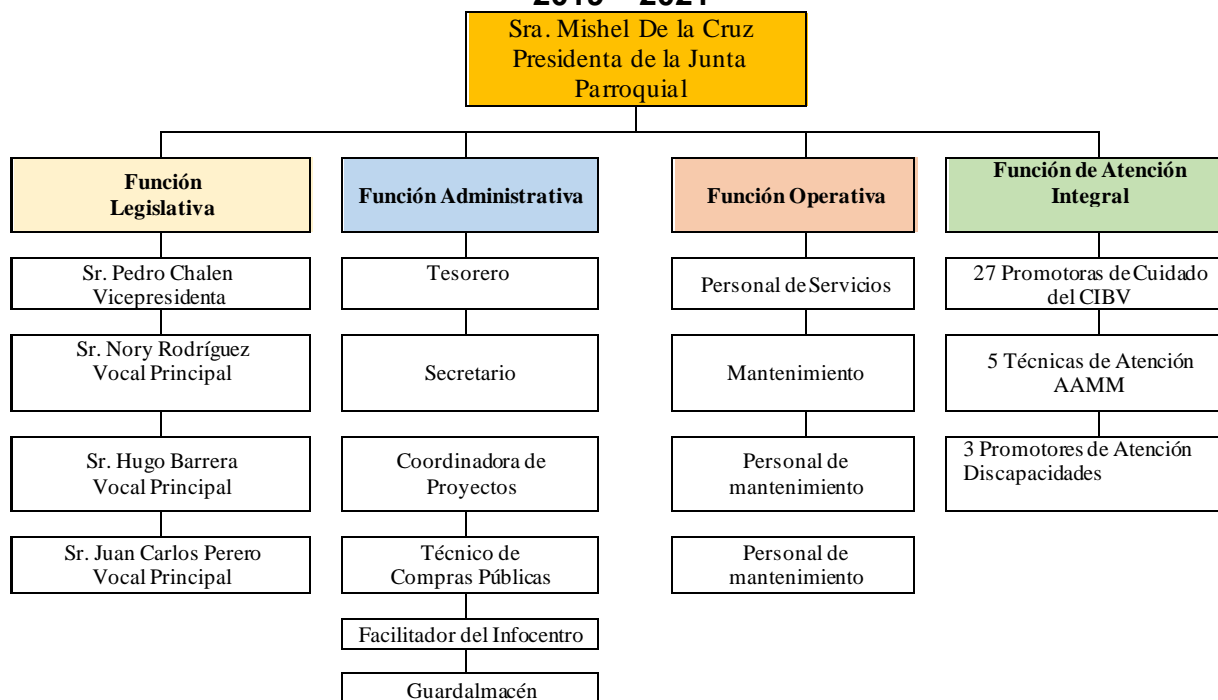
2019 – 2021

Sra. Mishel De la Cruz
Presidenta de la Junta Parroquial

Función Legislativa

Sr. Pedro Chalen
Vicepresidenta

Sr. Nory Rodríguez
Vocal Principal

Sr. Hugo Barrera
Vocal Principal

Sr. Juan Carlos Perero
Vocal Principal

Función Administrativa

Tesorero

Secretario

Coordinadora de Proyectos

Técnico de Compras Públicas

Facilitador del Infocentro

Guardalmacén

Función Operativa

Personal de Servicios

Mantenimiento

Personal de mantenimiento

Personal de mantenimiento

Función de Atención Integral

27 Promotoras de Cuidado del CIBV

5 Técnicas de Atención AAMM

3 Promotores de Atención Discapacidades